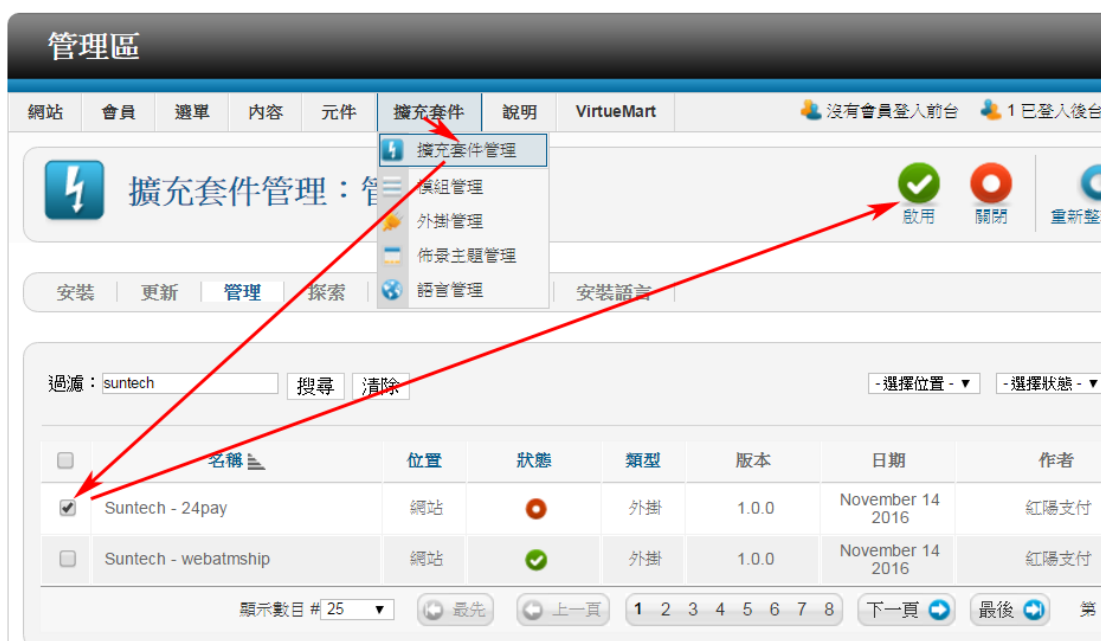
管理區

網站 | 會員 | 選單 | 內容 | 元件 | 擴充套件 | 說明 | VirtueMart

沒有會員登入前台 | 1 已登入後台

擴充套件管理
模組管理
外掛管理
佈景主題管理
語言管理

擴充套件管理：管

啟用 | 關閉 | 重新整

安裝 | 更新 | 管理 | 探索 | 安裝語言

過濾：suntech 搜尋 清除

- 選擇位置 - ▼ | - 選擇狀態 - ▼

| | 名稱 | 位置 | 狀態 | 類型 | 版本 | 日期 | 作者 |
|---|---|---|---|---|---|---|---|
| ✔ | Suntech - 24pay | 網站 | | 外掛 | 1.0.0 | November 14 2016 | 紅陽支付 |
| | Suntech - webatmship | 網站 | | 外掛 | 1.0.0 | November 14 2016 | 紅陽支付 |

顯示數目 # 25 ▼ | 最先 | 上一頁 | 1 2 3 4 5 6 7 8 | 下一頁 | 最後 | 第